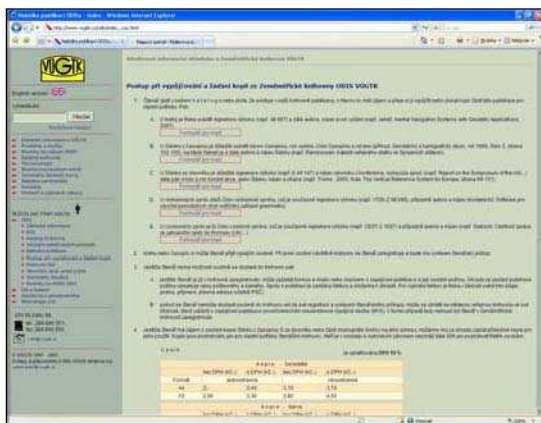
Windows Internet Explorer

VÚGTK

English version

Hledat

Postup při vypůjčování a žádání kopií ze Zeměměřické knihovny ÚGTK VÚGTK

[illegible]

Formulář pro tisk

Formulář pro tisk

Formulář pro tisk

Formulář pro tisk

Formulář pro tisk

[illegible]